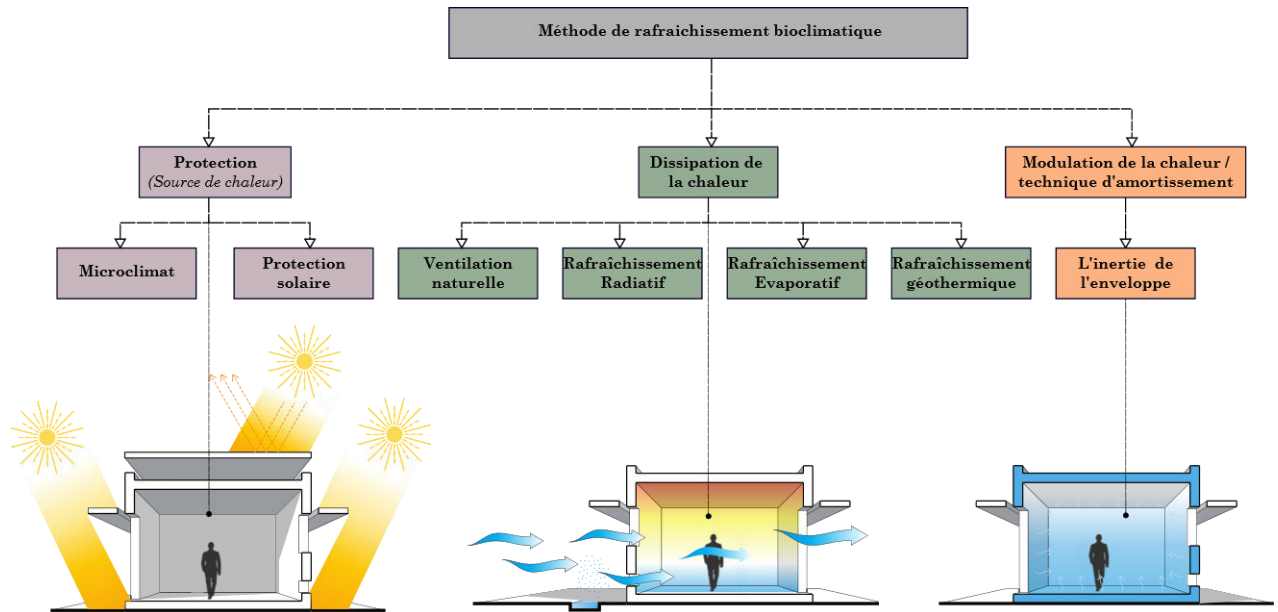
Méthode de rafraichissement bioclimatique

Protection
(Source de chaleur)

Dissipation de la chaleur

Modulation de la chaleur / technique d'amortissement

Microclimat

Protection solaire

Ventilation naturelle

Rafraîchissement Radiatif

Rafraîchissement Evaporatif

Rafraîchissement géothermique

L'inertie de l'enveloppe